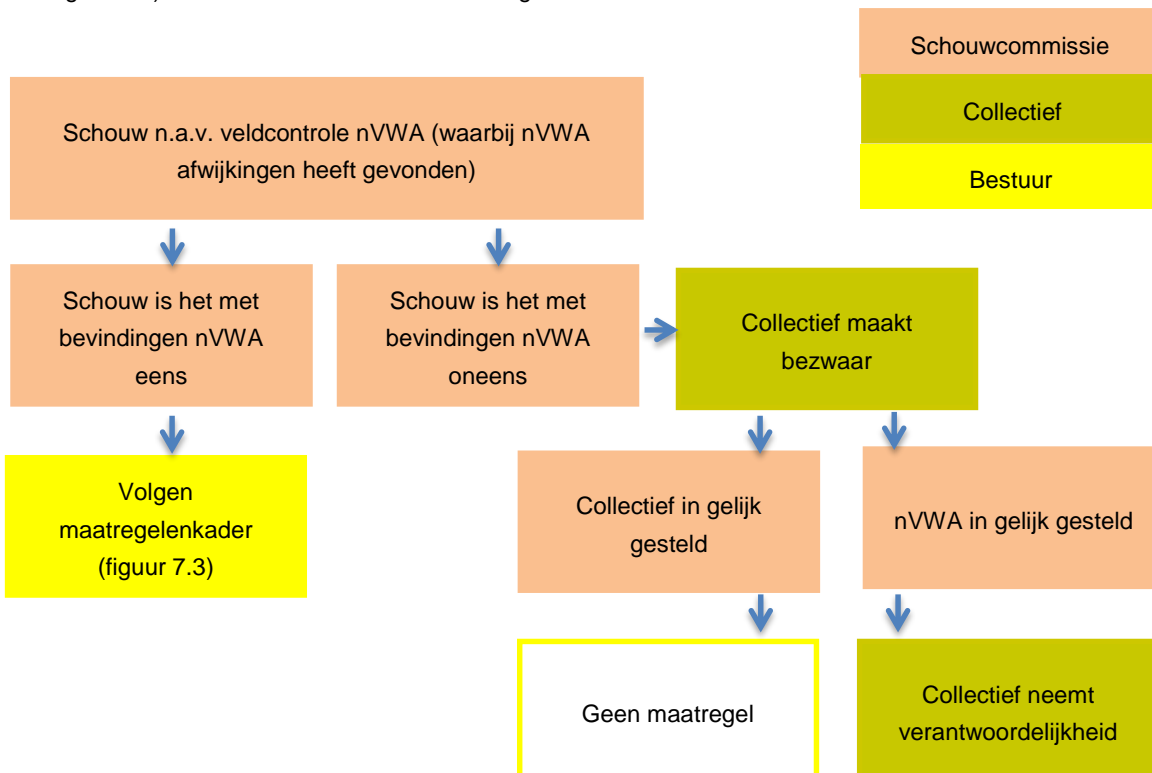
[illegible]

Schouwcommissie

Collectief

Bestuur

Schouw n.a.v. veldcontrole nVWA (waarbij nVWA afwijkingen heeft gevonden)

Schouw is het met bevindingen nVWA eens

Schouw is het met bevindingen nVWA oneens

Collectief maakt bezwaar

Volgen maatregelenkader (figuur 7.3)

Collectief in gelijk gesteld

nVWA in gelijk gesteld

Geen maatregel

Collectief neemt verantwoordelijkheid